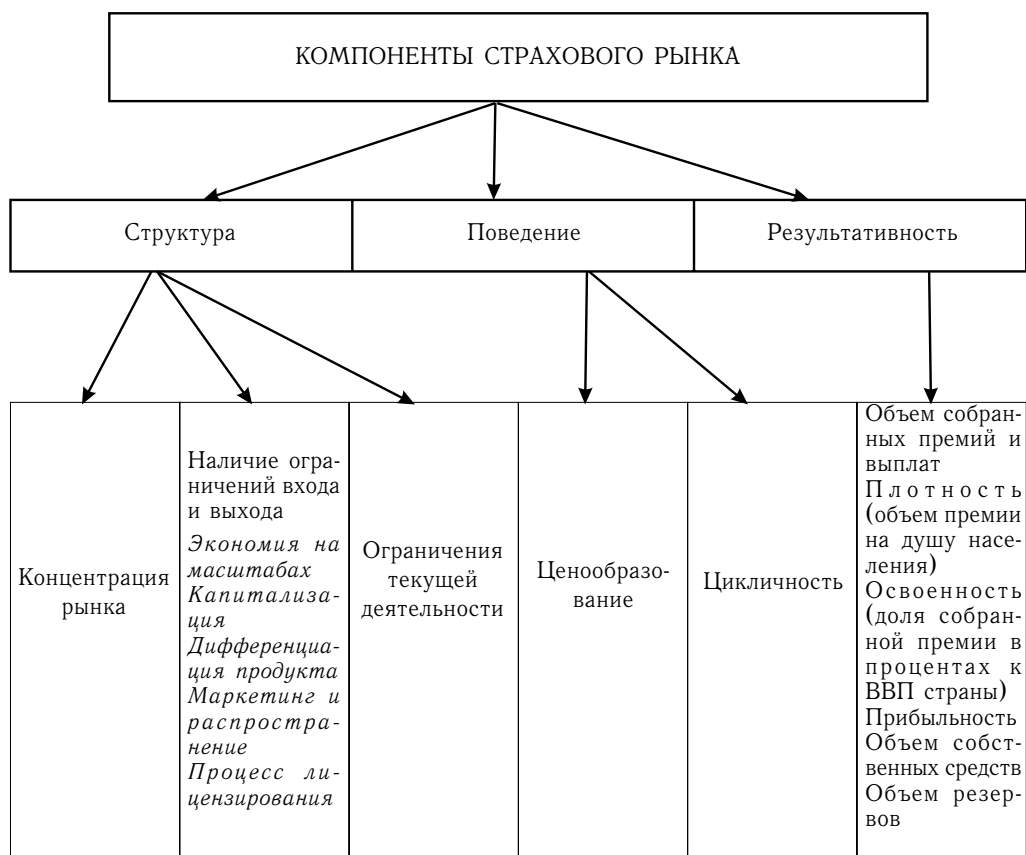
КОМПОНЕНТЫ СТРАХОВОГО РЫНКА

Структура

Поведение

Результативность

Концентрация рынка

Наличие ограничений входа и выхода

Экономия на масштабах

Капитализация

Дифференциация продукта

Маркетинг и распространение

Процесс лицензирования

Ограничения текущей деятельности

Ценообразование

Цикличность

Объем собранных премий и выплат

Плотность (объем премии на душу населения)

Освоенность (доля собранной премии в процентах к ВВП страны)

Прибыльность

Объем собственных средств

Объем резервов